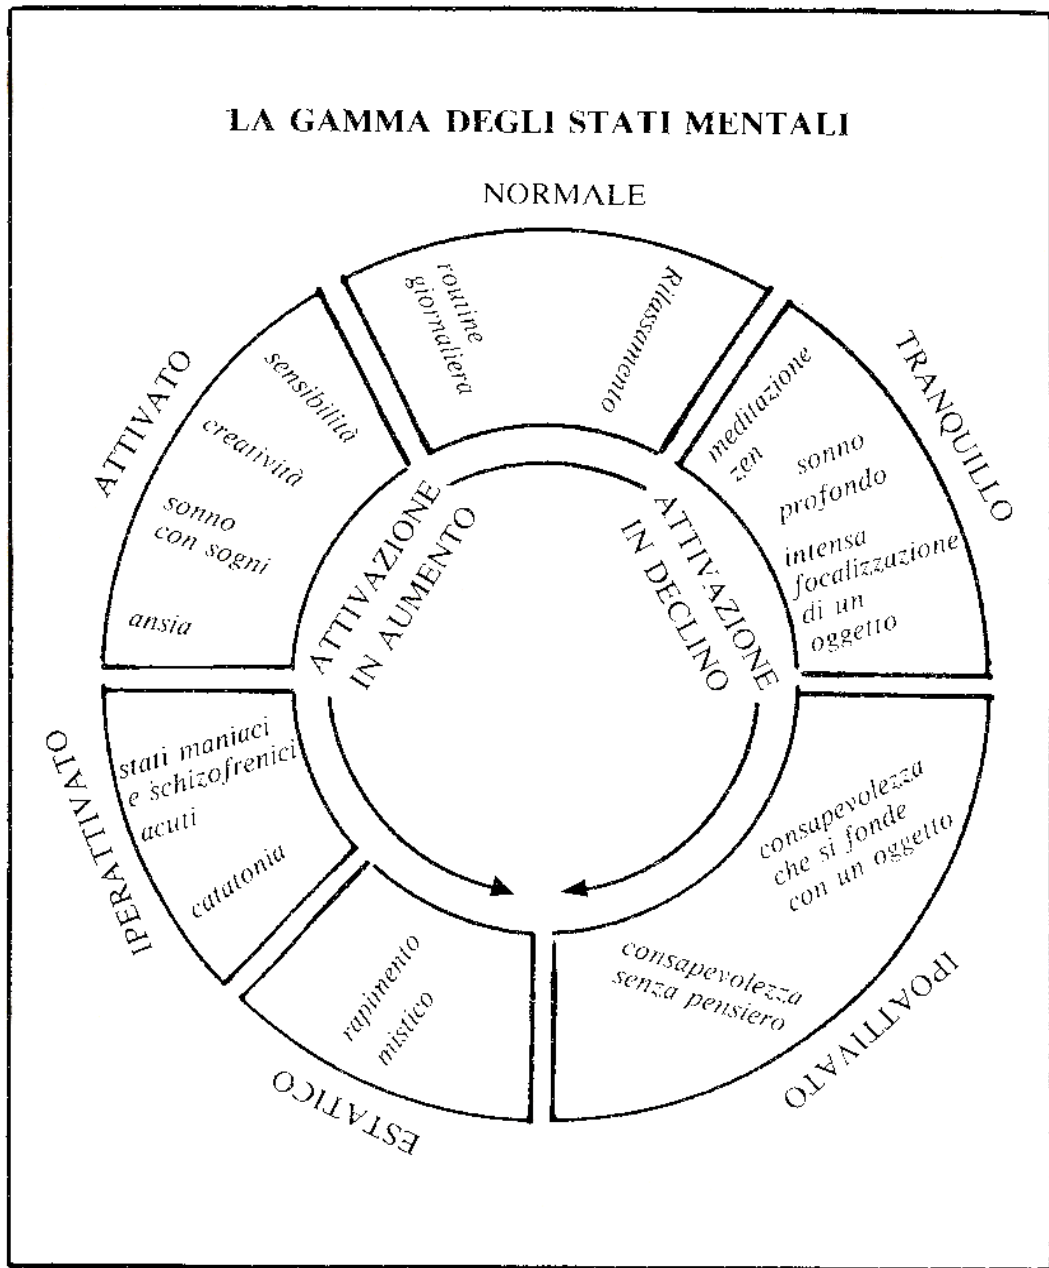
LA GAMMA DEGLI STATI MENTALI

NORMALE

routine giornaliera

Rilassamento

TRANQUILLO

meditazione zen

sonno profondo

intensa focalizzazione di un oggetto

ATTIVATO

sensibilità

creatività

sonno con sogni

ansia

ATTIVAZIONE IN AUMENTO

ATTIVAZIONE IN DECLINO

IPERATTIVATO

stati maniaci e schizofrenici acuti

catatonia

ESTATICO

rapimento mistico

IPOATTIVATO

consapevolezza che si fonde con un oggetto

consapevolezza senza pensiero